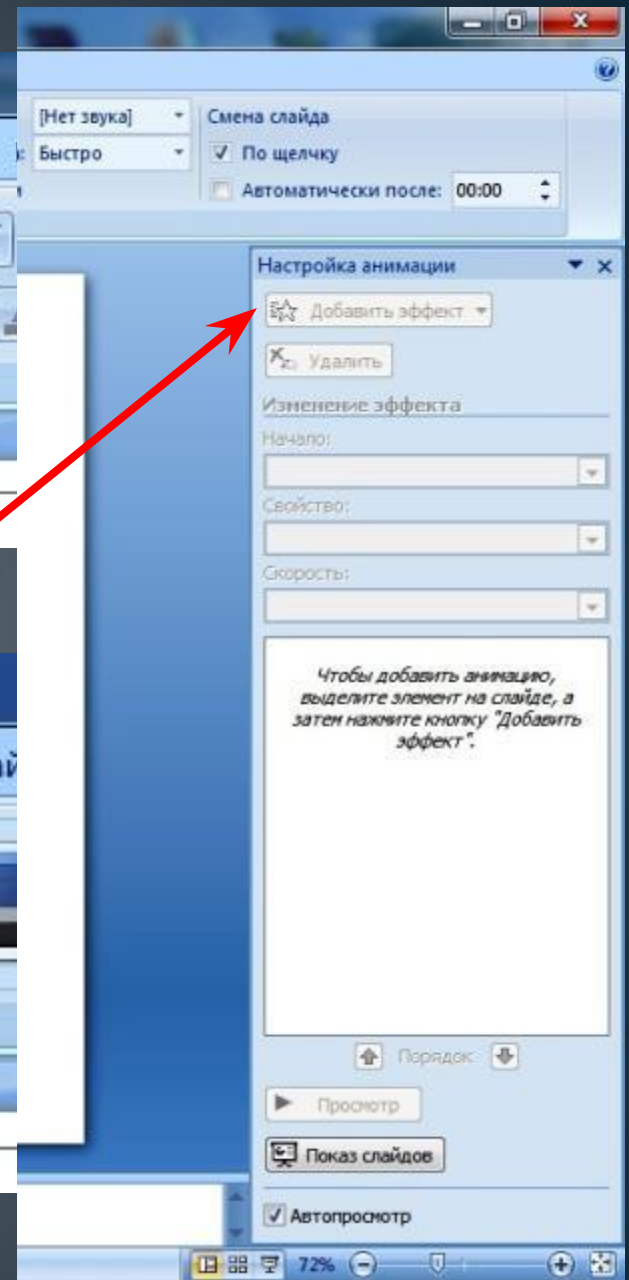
[Нет звука]
: Быстро

Смена слайда
По щелчку
Автоматически после: 00:00

Настройка анимации
Добавить эффект
Удалить
Изменение эффекта
Начало:
Свойство:
Скорость:

Чтобы добавить анимацию, выделите элемент на слайде, а затем нажмите кнопку "Добавить эффект".

Порядок
Просмотр
Показ слайдов
Автопросмотр

72%